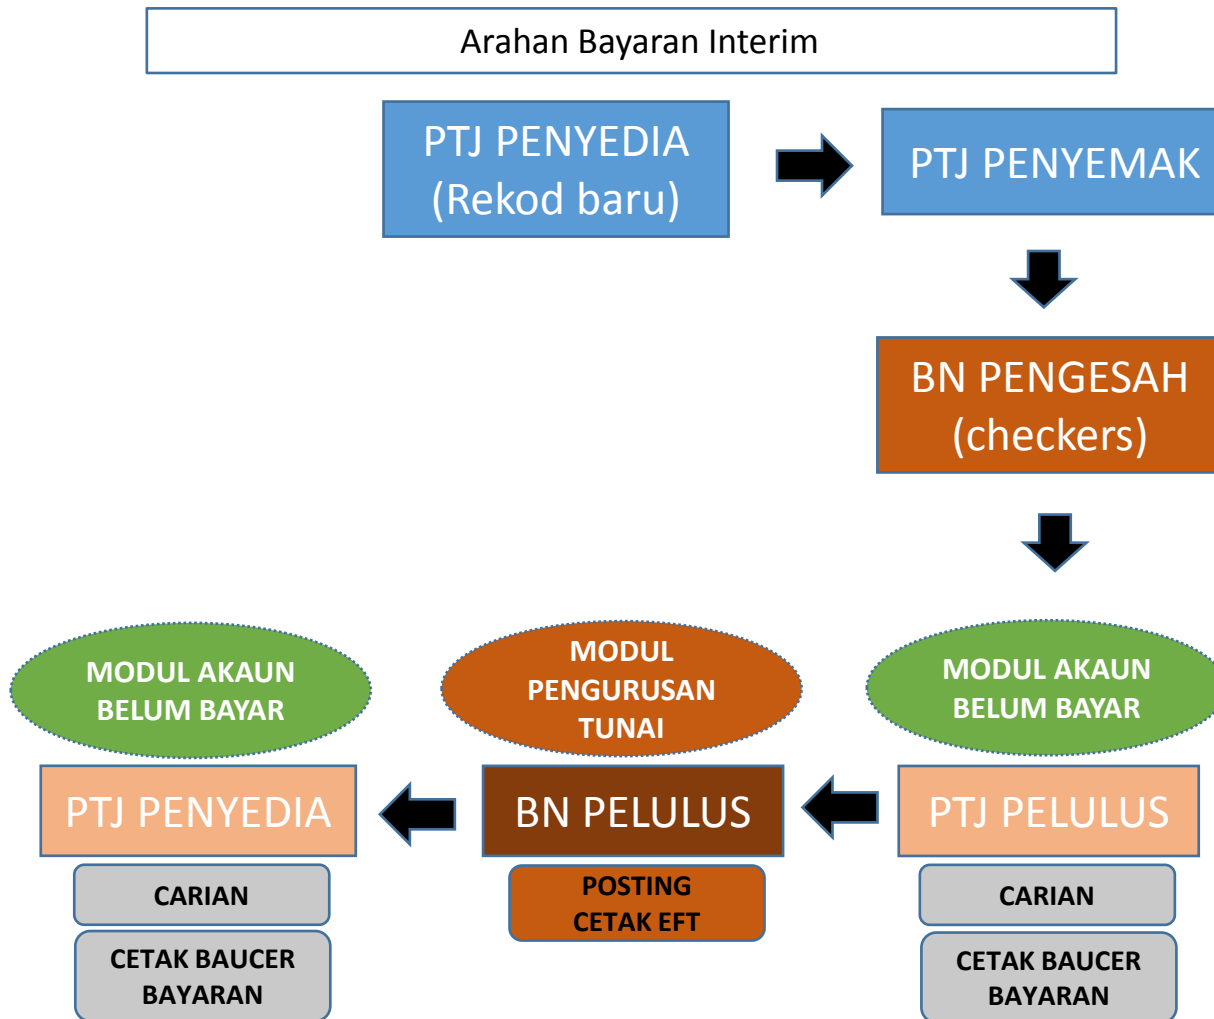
Arahan Bayaran Interim

PTJ PENYEDIA (Rekod baru)

PTJ PENYEMAK

BN PENGESAH (checkers)

MODUL AKAUN BELUM BAYAR

PTJ PELULUS

CARIAN

CETAK BAUCER BAYARAN

MODUL PENGURUSAN TUNAI

BN PELULUS

POSTING CETAK EFT

MODUL AKAUN BELUM BAYAR

PTJ PENYEDIA

CARIAN

CETAK BAUCER BAYARAN